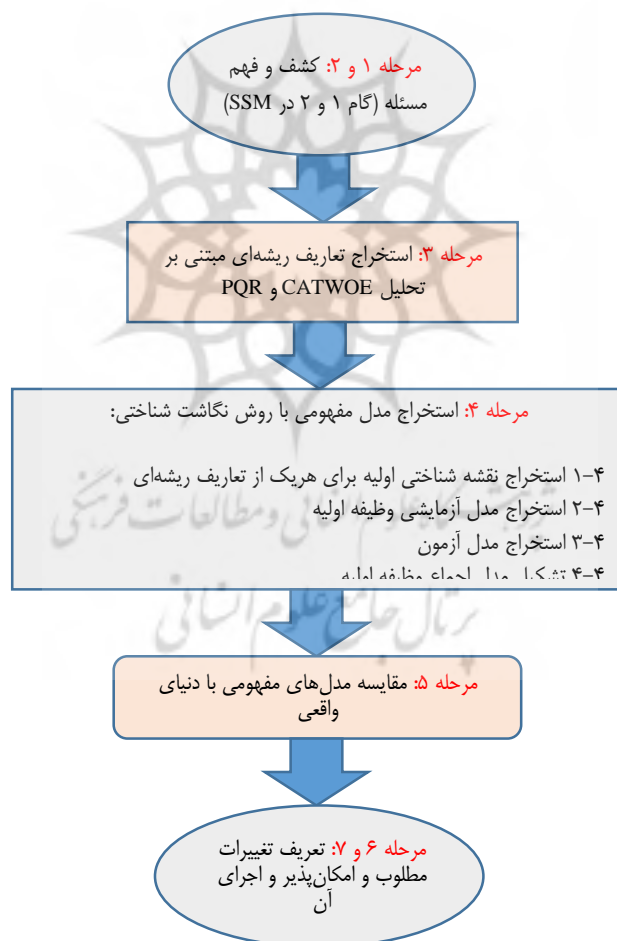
مرحله ۱ و ۲: کشف و فهم مسئله (گام ۱ و ۲ در SSM)

مرحله ۳: استخراج تعاریف ریشه‌ای مبتنی بر تحلیل CATWOE و PQR

مرحله ۴: استخراج مدل مفهومی با روش نگاشت شناختی:

۴-۱ استخراج نقشه شناختی اولیه برای هریک از تعاریف ریشه‌ای
۴-۲ استخراج مدل آزمایشی وظیفه اولیه
۴-۳ استخراج مدل آزمون
۴-۴ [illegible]

مرحله ۵: مقایسه مدل‌های مفهومی با دنیای واقعی

مرحله ۶ و ۷: تعریف تغییرات مطلوب و امکان‌پذیر و اجرای آن